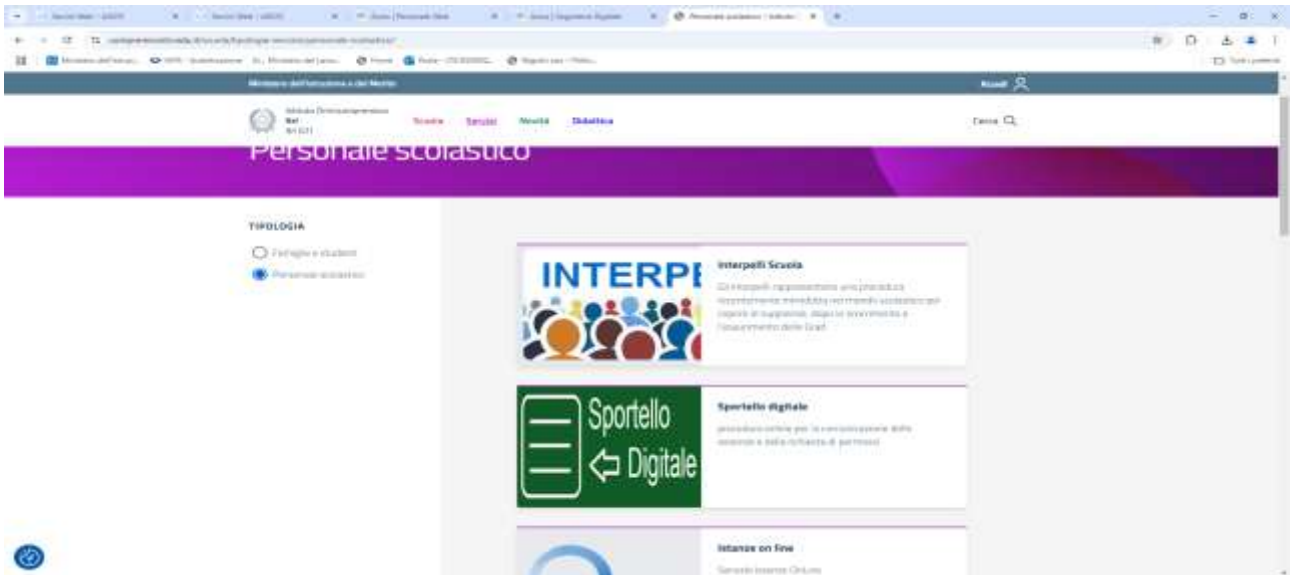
Ministero dell'Istruzione e del Merito

Accedi

Scuola Servizi Novità Didattica

Cerca

Personale scolastico

TIPOLOGIA

Famiglie e studenti

Personale scolastico

INTERPE

Interpelli Scuola

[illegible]

Sportello Digitale

Sportello digitale

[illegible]

Istanze on line

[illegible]